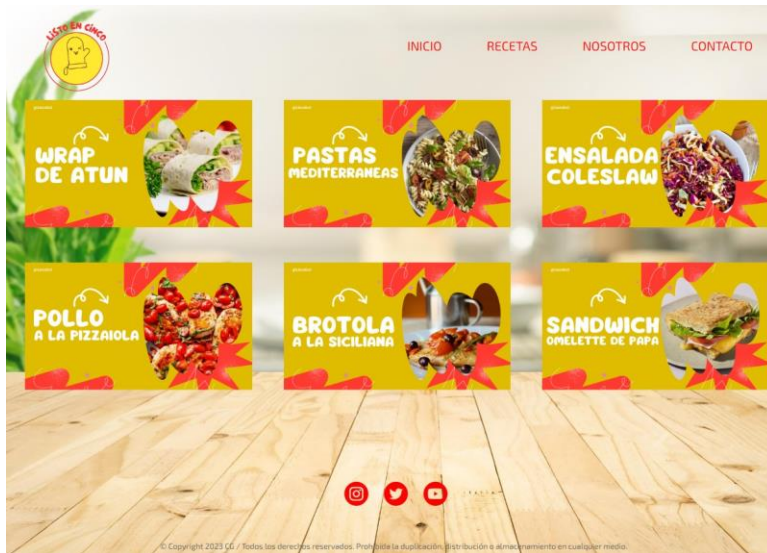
LISTO EN CINCO

INICIO RECETAS NOSOTROS CONTACTO

WRAP DE ATUN

PASTAS MEDITERRANEAS

ENSALADA COLESLAW

POLLO A LA PIZZAIOLA

BROTOLA A LA SICILIANA

SANDWICH OMELETTE DE PAPA

© Copyright 2023 LC / Todos los derechos reservados. Prohibida la duplicación, distribución o almacenamiento en cualquier medio.